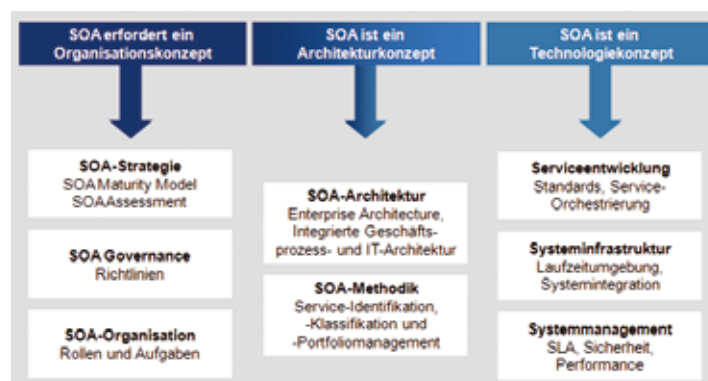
SOA erfordert ein Organisationskonzept

SOA ist ein Architekturkonzept

SOA ist ein Technologiekonzept

SOA-Strategie
SOA Maturity Model
SOAAssessment

SOA Governance
Richtlinien

SOA-Organisation
Rollen und Aufgaben

SOA-Architektur
Enterprise Architecture, Integrierte Geschäftsprozess- und IT-Architektur

SOA-Methodik
Service-Identifikation, -Klassifikation und -Portfoliomanagement

Serviceentwicklung
Standards, Service-Orchestrierung

Systeminfrastruktur
Laufzeitumgebung, Systemintegration

Systemmanagement
SLA, Sicherheit, Performance